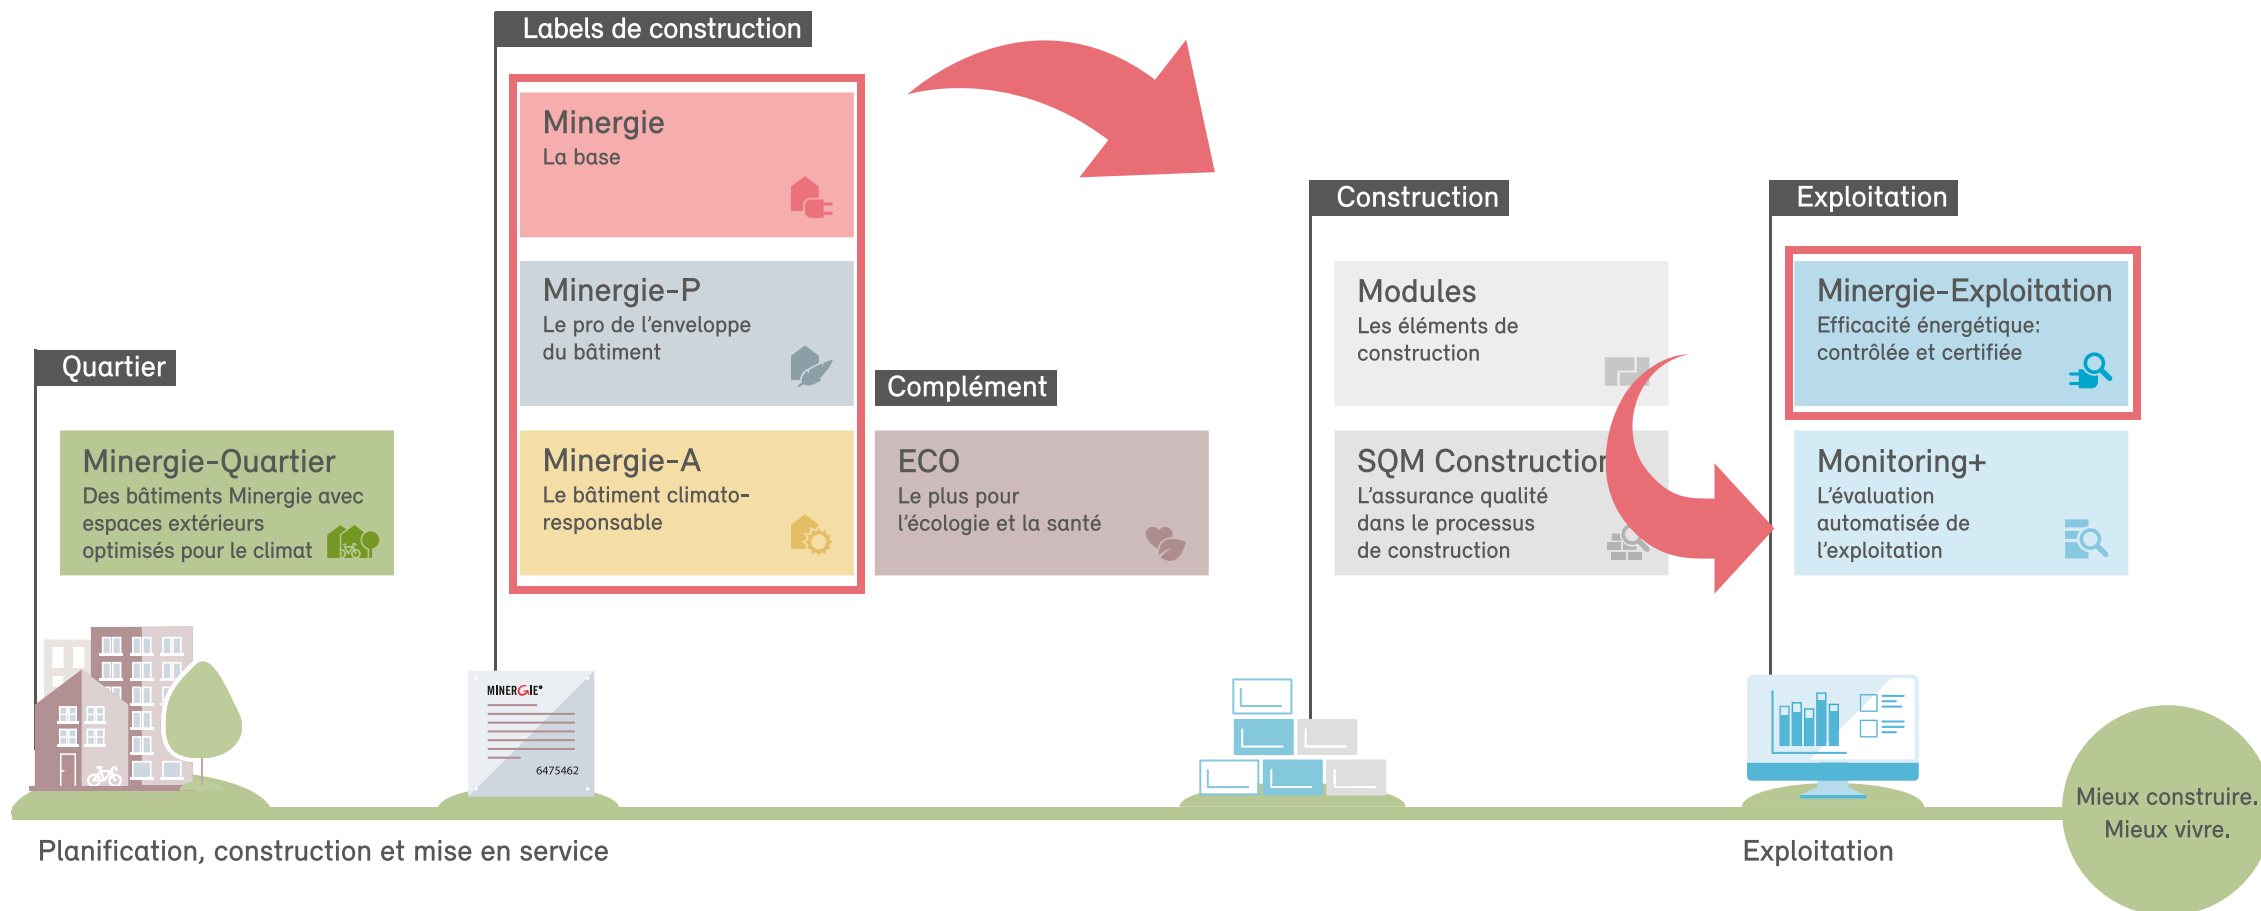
Labels de construction

Minergie
La base

Minergie-P
Le pro de l’enveloppe du bâtiment

Minergie-A
Le bâtiment climato-responsable

Complément

ECO
Le plus pour l’écologie et la santé

Quartier

Minergie-Quartier
Des bâtiments Minergie avec espaces extérieurs optimisés pour le climat

Construction

Modules
Les éléments de construction

SQM Construction
L’assurance qualité dans le processus de construction

Exploitation

Minergie-Exploitation
Efficacité énergétique: contrôlée et certifiée

Monitoring+
L’évaluation automatisée de l’exploitation

MINERGIE®
6475462

Planification, construction et mise en service

Exploitation

Mieux construire.
Mieux vivre.